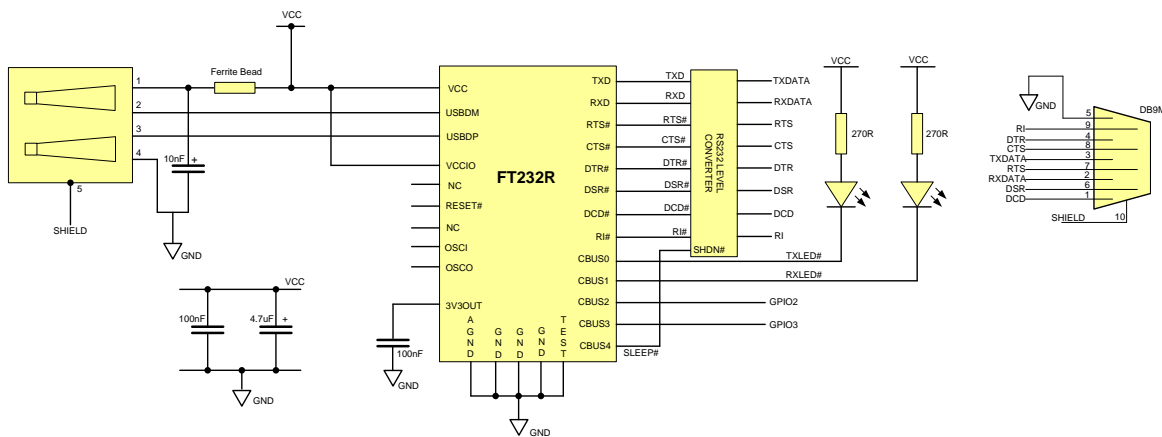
VCC

1
2
3
4
5
SHIELD

Ferrite Bead

10nF +

GND

VCC
USBDM
USBDP
VCCIO
NC
RESET#
NC
OSCI
OSCO
3V3OUT

FT232R

TXD
RXD
RTS#
CTS#
DTR#
DSR#
DCD#
RI#
CBUS0
CBUS1
CBUS2
CBUS3
CBUS4

AGND GND GND GND TEST

GND

100nF
GND

VCC
100nF
4.7uF +
GND

TXD
RXD
RTS#
CTS#
DTR#
DSR#
DCD#
RI#
SHDN#
SLEEP#

RS232 LEVEL CONVERTER

TXDATA
RXDATA
RTS
CTS
DTR
DSR
DCD
RI

TXLED#
RXLED#
GPIO2
GPIO3

VCC
270R
VCC
270R

GND
DB9M
5
RI 9
DTR 4
CTS 8
TXDATA 3
RTS 7
RXDATA 2
DSR 6
DCD 1
SHIELD 10